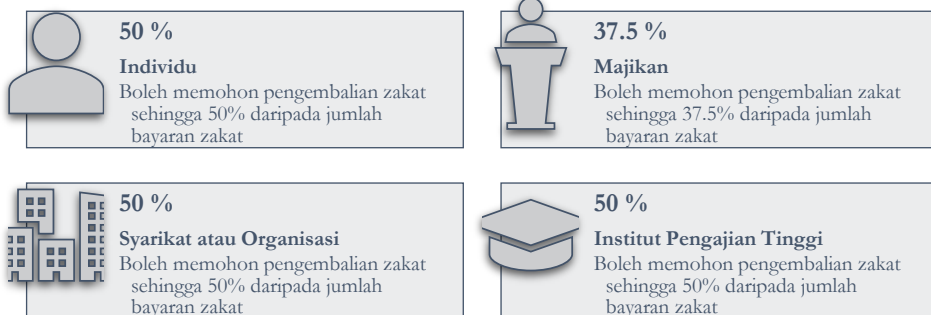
50 %

Individu

Boleh memohon pengembalian zakat sehingga 50% daripada jumlah bayaran zakat

37.5 %

Majikan

Boleh memohon pengembalian zakat sehingga 37.5% daripada jumlah bayaran zakat

50 %

Syarikat atau Organisasi

Boleh memohon pengembalian zakat sehingga 50% daripada jumlah bayaran zakat

50 %

Institut Pengajian Tinggi

Boleh memohon pengembalian zakat sehingga 50% daripada jumlah bayaran zakat